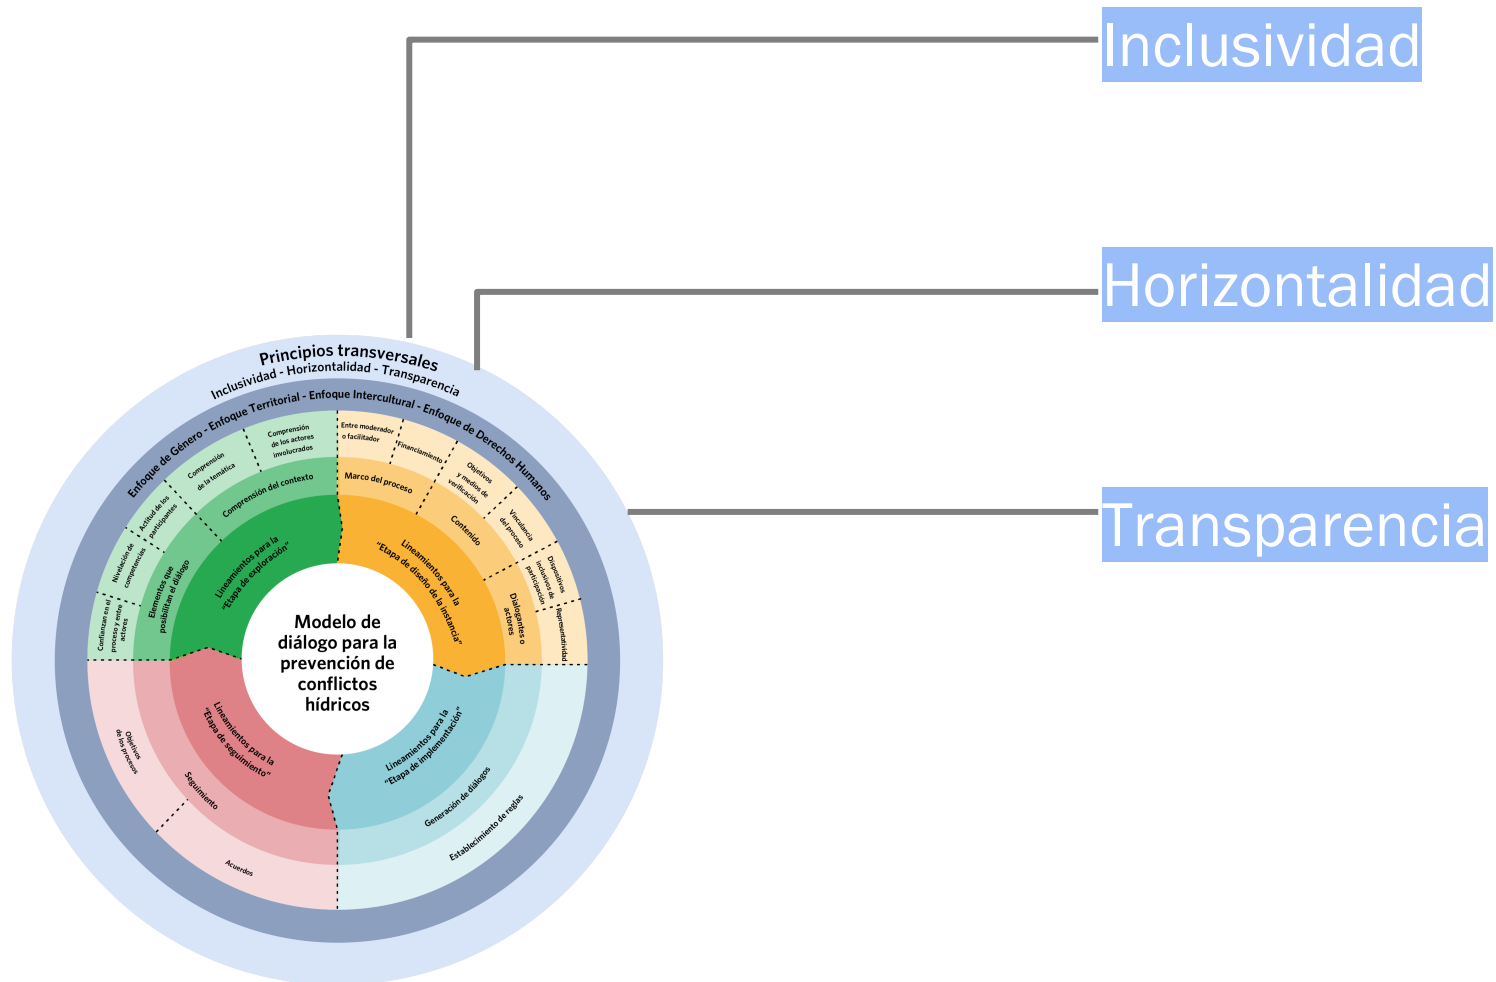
Inclusividad

Horizontalidad

Transparencia

Principios transversales
Inclusividad - Horizontalidad - Transparencia

Enfoque de Género - Enfoque Territorial - Enfoque Intercultural - Enfoque de Derechos Humanos

Comprensión de los actores involucrados
Comprensión de la temática
Actitud de los participantes
Nivelación de competencias
Confianza en el proceso y entre actores
Comprensión del contexto
Elementos que posibilitan el diálogo
Lineamientos para la "Etapa de exploración"

Entre moderador o facilitador
Financiamiento
Objetivos y medios de verificación
Vigilancia del proceso
Dispositivos inclusivos de participación
Representatividad
Marco del proceso
Contenido
Dialogantes o actores
Lineamientos para la "Etapa de diseño de la instancia"

Modelo de diálogo para la prevención de conflictos hídricos

Objetivos de los procesos
Seguimiento
Acuerdos
Lineamientos para la "Etapa de seguimiento"

Lineamientos para la "Etapa de implementación"
Generación de diálogos
Establecimiento de reglas